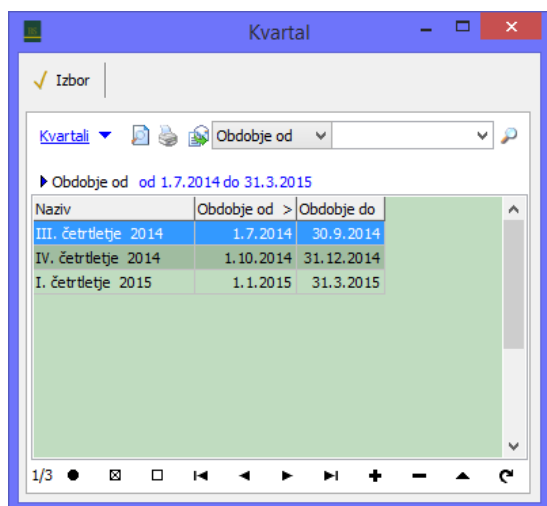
Kvartal

Izbor

Kvartali

Obdobje od

Obdobje od od 1.7.2014 do 31.3.2015

| Naziv | Obdobje od > | Obdobje do |
|---|---|---|
| III. četrtletje 2014 | 1.7.2014 | 30.9.2014 |
| IV. četrtletje 2014 | 1.10.2014 | 31.12.2014 |
| I. četrtletje 2015 | 1.1.2015 | 31.3.2015 |

1/3